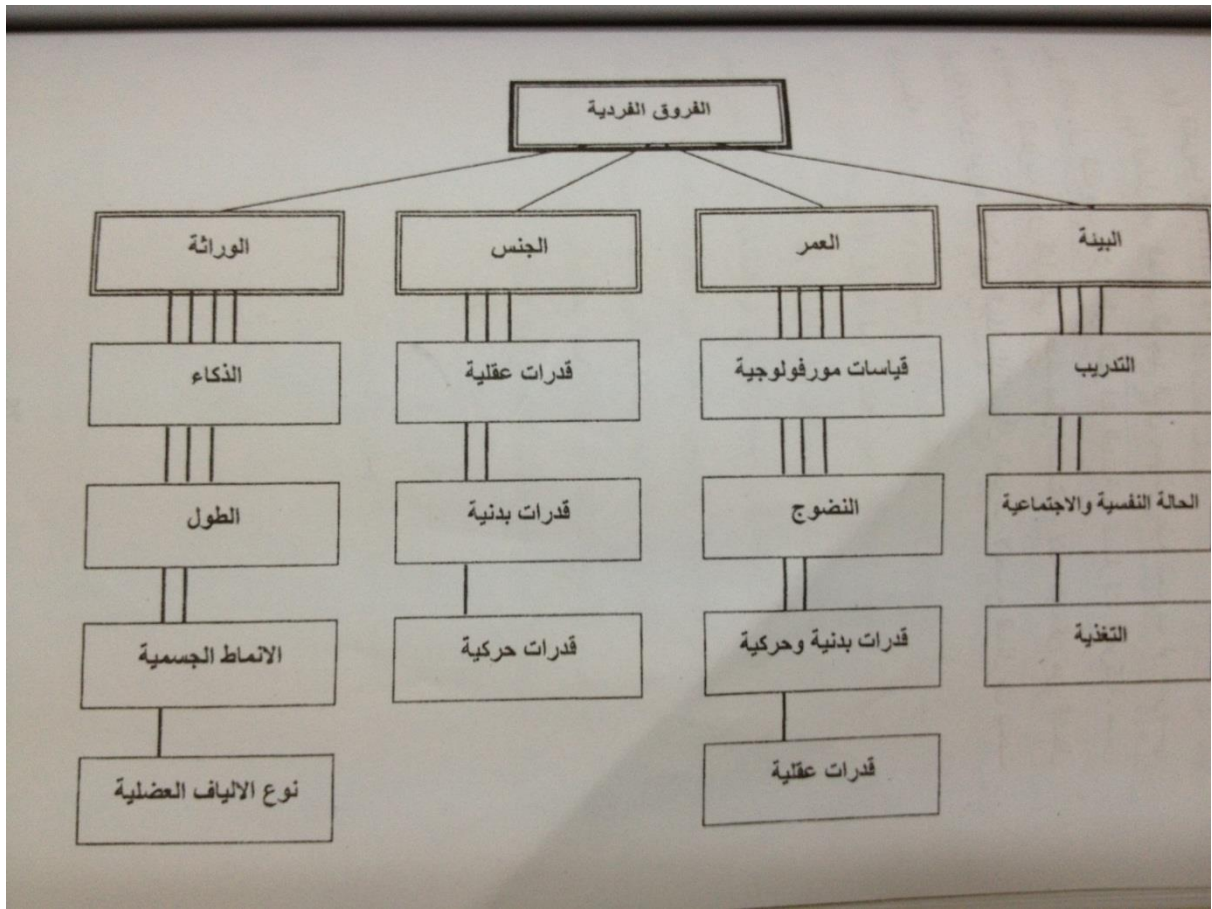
الفروق الفردية

البيئة

التدريب

الحالة النفسية والاجتماعية

التغذية

العمر

قياسات مورفولوجية

النضوج

قدرات بدنية وحركية

قدرات عقلية

الجنس

قدرات عقلية

قدرات بدنية

قدرات حركية

الوراثة

الذكاء

الطول

الانماط الجسمية

نوع الالياف العضلية